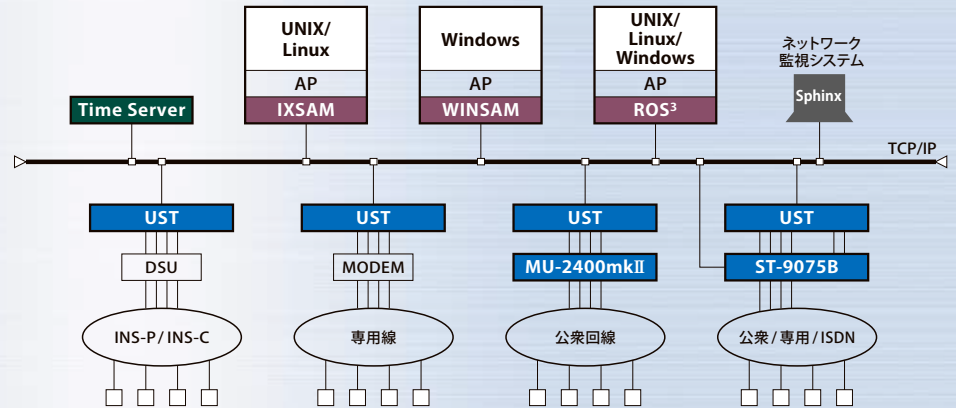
UNIX/
Linux

AP

IXSAM

Windows

AP

WINSAM

UNIX/
Linux/
Windows

AP

ROS³

ネットワーク
監視システム

Sphinx

Time Server

TCP/IP

UST

DSU

INS-P / INS-C

UST

MODEM

専用線

UST

MU-2400mkⅡ

公衆回線

UST

ST-9075B

公衆 / 専用 / ISDN